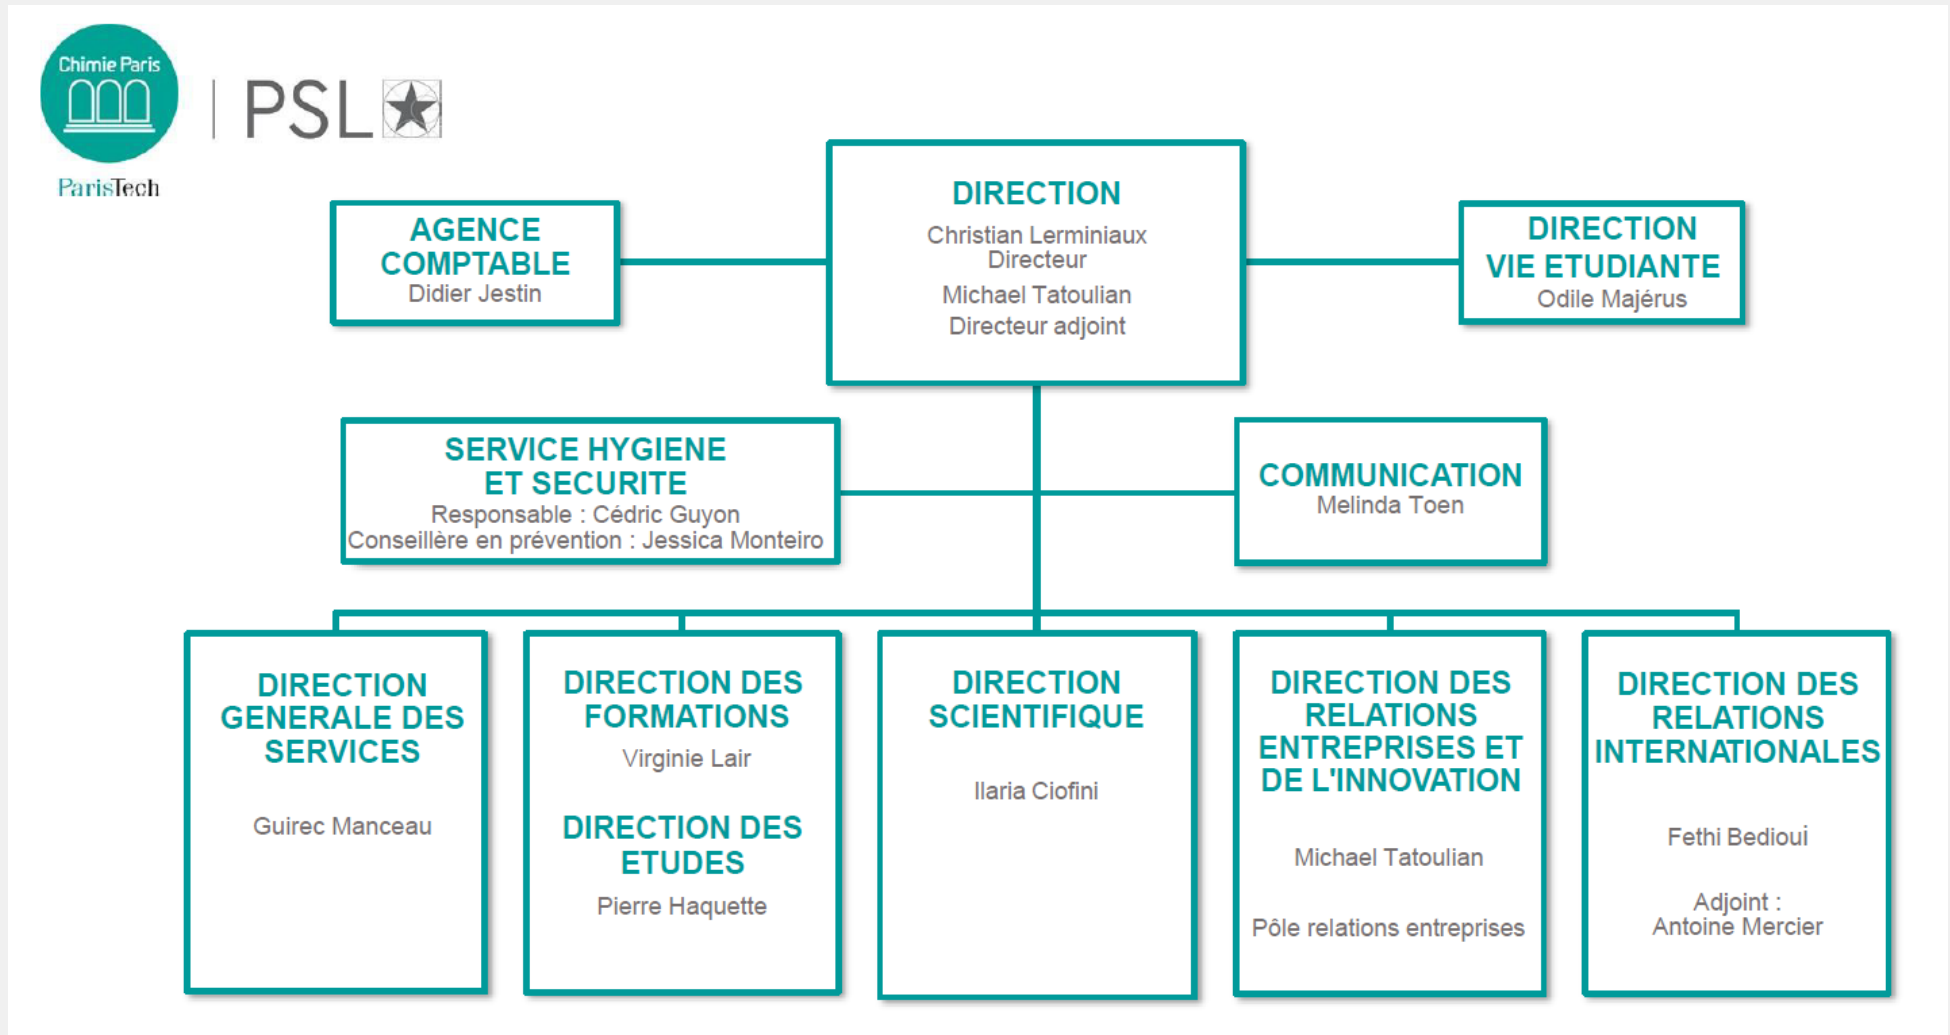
Chimie Paris
ParisTech
PSL

DIRECTION
Christian Lerminiaux
Directeur
Michael Tatoulian
Directeur adjoint

AGENCE COMPTABLE
Didier Jestin

DIRECTION VIE ETUDIANTE
Odile Majérus

SERVICE HYGIENE ET SECURITE
Responsable : Cédric Guyon
Conseillère en prévention : Jessica Monteiro

COMMUNICATION
Melinda Toen

DIRECTION GENERALE DES SERVICES
Guirec Manceau

DIRECTION DES FORMATIONS
Virginie Lair

DIRECTION DES ETUDES
Pierre Haquette

DIRECTION SCIENTIFIQUE
Ilaria Ciofini

DIRECTION DES RELATIONS ENTREPRISES ET DE L'INNOVATION
Michael Tatoulian
Pôle relations entreprises

DIRECTION DES RELATIONS INTERNATIONALES
Fethi Bedioui
Adjoint :
Antoine Mercier